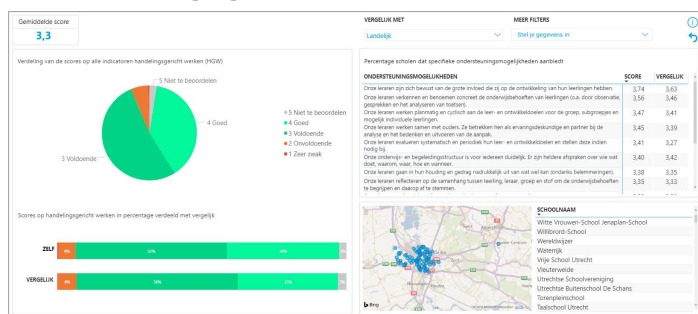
Gemiddelde score
3,3

VERGELIJK MET
Landelijk

MEER FILTERS
Stel je gegevens in

Verdeling van de scores op alle indicatoren handelingsgericht werken (HGW)

5 Niet te beoordelen
4 Goed
3 Voldoende

5 Niet te beoordelen
4 Goed
3 Voldoende
2 Onvoldoende
1 Zeer zwak

Scores op handelingsgericht werken in percentage verdeeld met vergelijk

ZELF
VERGELIJK

Percentage scholen dat specifieke ondersteuningsmogelijkheden aanbiedt

| ONDERSTEUNINGSMOGELIJKHEDEN | SCORE | VERGELIJK |
|---|---|---|
| Onze leraren zijn zich bewust van de grote invloed die zij op de ontwikkeling van hun leerlingen hebben. | 3,74 | 3,63 |
| Onze leraren verkennen en benoemen concreet de onderwijsbehoeften van leerlingen (o.a. door observatie, gesprekken en het analyseren van toetsen). | 3,56 | 3,46 |
| Onze leraren werken planmatig en cyclisch aan de leer- en ontwikkeldoelen voor de groep, subgroepjes en enkele individuele leerlingen. | 3,47 | 3,41 |
| Onze leraren werken samen met ouders. Ze betrekken hen als ervaringsdeskundige en partner bij de analyse en het bedenken en uitvoeren van de aanpak. | 3,45 | 3,39 |
| Onze leraren evalueren systematisch en periodiek hun leer- en ontwikkeldoelen en stellen deze indien nodig bij. | 3,41 | 3,27 |
| Onze onderwijs- en begeleidingsstructuur is voor iedereen duidelijk. Er zijn heldere afspraken over wie wat doet, waarom, waar, hoe en wanneer. | 3,40 | 3,42 |
| Onze leraren gaan in hun houding en gedrag nadrukkelijk uit van wat wel kan (ondanks belemmeringen). | 3,38 | 3,35 |
| Onze leraren reflecteren op de samenhang tussen leerling, leraar, groep en stof om de onderwijsbehoeften te begrijpen en daarop af te stemmen. | 3,33 | 3,33 |

SCHOOLNAAM
Witte Vrouwen-School Jenaplan-School
Willibrord-School
Wereldwijzer
Waterrijk
Vrije School Utrecht
Vleuterweide
Utrechtse Schoolvereniging
Utrechtse Buitenschool De Schans
Torenpleinschool
Taalschool Utrecht

Bing